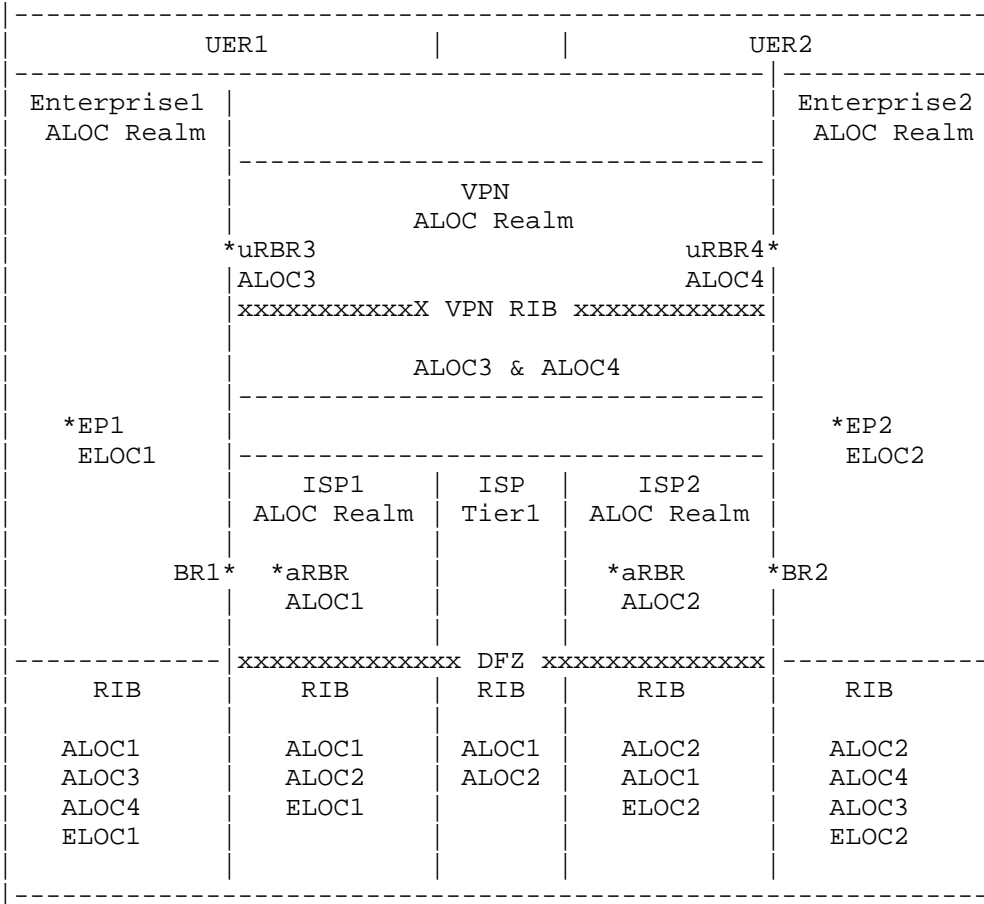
UER1 UER2

Enterprise1 ALOC Realm

Enterprise2 ALOC Realm

VPN ALOC Realm

*uRBR3 ALOC3

uRBR4* ALOC4

xxxxxxxxxxxX VPN RIB xxxxxxxxxxxx

ALOC3 & ALOC4

*EP1 ELOC1

*EP2 ELOC2

ISP1 ALOC Realm

ISP Tier1

ISP2 ALOC Realm

BR1*

*aRBR ALOC1

*aRBR ALOC2

*BR2

xxxxxxxxxxxxxx DFZ xxxxxxxxxxxxxx

| RIB | RIB | RIB | RIB | RIB |
|---|---|---|---|---|
| ALOC1 | ALOC1 | ALOC1 | ALOC2 | ALOC2 |
| ALOC3 | ALOC2 | ALOC2 | ALOC1 | ALOC4 |
| ALOC4 | ELOC1 | | ELOC2 | ALOC3 |
| ELOC1 | | | | ELOC2 |